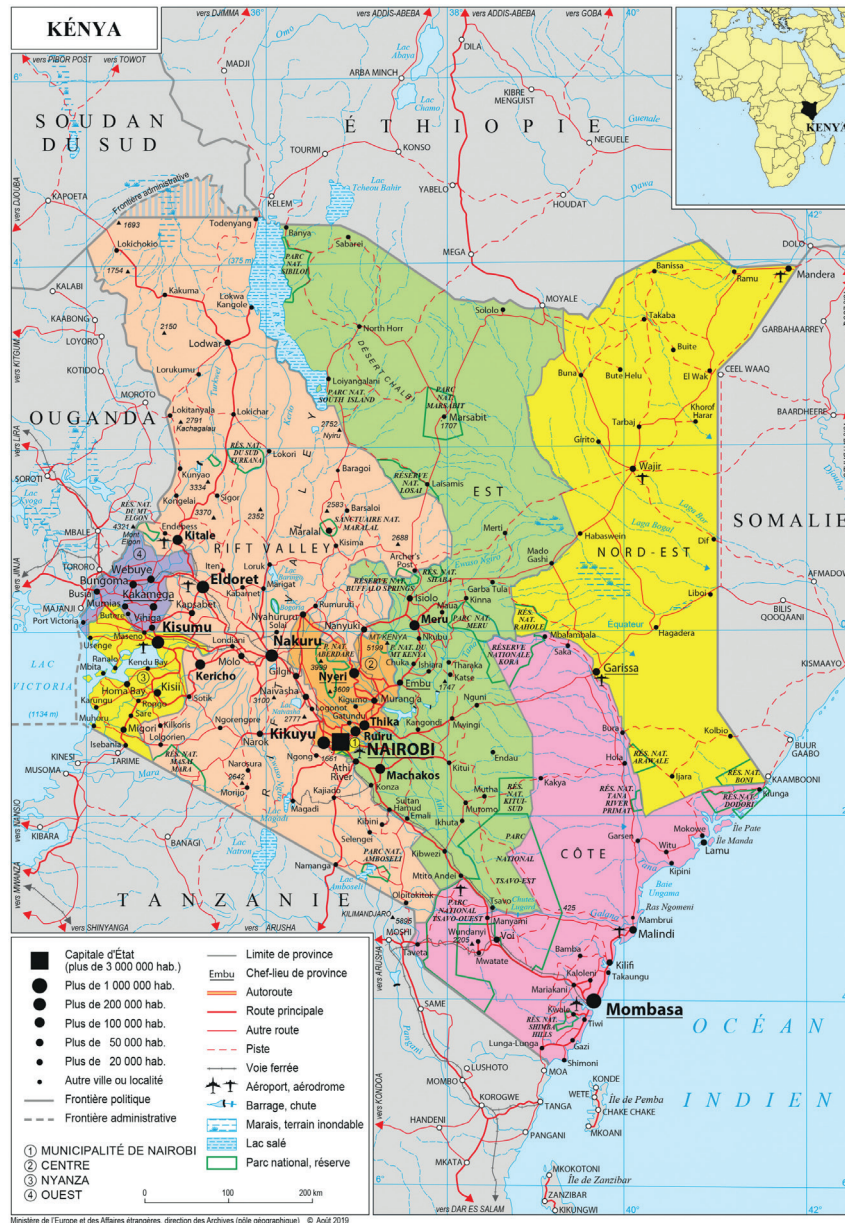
KÉNYA

vers DJIMMA 36° vers ADDIS-ABEBA 38° vers ADDIS-ABEBA vers GOBA 40°

vers PIBOR POST vers TOWOT

SOUDAN DU SUD

ÉTHIOPIE

KENYA

MADJI DILA ARBA MINCH KIBRE MENGUIST KONSO NEGUELE TOURMI YABELO HOUDAT KAPOETA KELEM MEGA MOYALE DOLO Mandera Ramu Banissa Takaba Buite El Wak Bute Helu Buna Khorof Harar Tarbaj Girito Wajir GARBAHAAREY CEEL WAAQ BAARDHEERE

Frontière administrative

Todenyang Banya Sabarei Lokichokio Kakuma Lokwa Kangole Lodwar PARC NAT. SIBILOI North Horr Sololo DÉSERT CHALBI Loiyangalani PARC NAT. SOUTH ISLAND PARC NAT. MARSABIT Marsabit Lorukumu Lokitanyala Lokichar Kachagalau Lokori RÉS. NAT. DU SUD TURKANA Baragoi Laisamis RÉSERVE NAT. LOSAI EST

KALABI KAABONG LOYORO KOTIDO MOROTO

OUGANDA

SOROTI Kunyao Sigor Endebess Kitale Mt Elgon RÉS. NAT. DU MT ELGON Maralal SANCTUAIRE NAT. MARALAL Barsaloi Kisima Archer's Post Merti Mado Gashi Habaswein NORD-EST Dif SOMALIE

RIFT VALLEY

TORORO Bungoma Webuye Eldoret Kakamega Mumias Busia Vihiga Kapsabet Kabarnet MAJANJI Port Victoria Kisumu Maseno Londiani Nakuru Rumuruti Nyahururu Nanyuki Isiolo Meru Garba Tula Kinna Mbalambala Saka Liboi Hagadera Garissa BILIS QOOQAANI AFMADOW KISMAAYO Équateur

RÉSERVE NAT. SHABA RÉSERVE NAT. BUFFALO SPRINGS MT KENYA P. NAT. DU MT KENYA PARC NAT. MERU RÉS. NAT. RAHOLE RÉSERVE NATIONALE KORA

LAC VICTORIA (1134 m) Ranalo Mbita Kendu Bay Homa Bay Kisii Rongo Sare Migori Muhoro Isebania Kericho Molo Gilgil Naivasha Sotik Kilkoris Lolgorien Ngorengore Narok Nyeri Chuka Ishiara Tharaka Embu Katse Murang'a Thika Kikuyu Ruiru NAIROBI Athi River Ngong Machakos Mwingi Nguni Kangondi Endau Bura Hola Kolbio Ijara

P. NAT. ABERDARE

KINESI MUSOMA TARIME Mara RÉS. NAT. MASAI MARA Narosura Morijo Magadi Kajiado Konza Sultan Hamud Emali Kitui Mutha Mutomo Ikutha PARC NAT. KITUI-SUD Kakya RÉS. NAT. ARAWALE RÉS. NAT. TANA RIVER PRIMATE RÉS. NAT. DODORI RÉS. NAT. BONI Kiunga BUUR GAABO KAAMBOONI

KIBARA BANAGI Lac Natron Selengei Kibini PARC NAT. AMBOSELI Lac Amboseli Namanga Kibwezi PARC NATIONAL TSAVO-EST Mtito Andei CÔTE Garsen Witu Mokowe Lamu Île Pate Île Manda Kipini Baie Ungama

TANZANIE

Oloitokitok KILIMANDJARO 5895 MOSHI PARC NATIONAL TSAVO-OUEST Tsavo Manyani Wundanyi Voi Mwatate Taveta Lac Jipe Galana Ras Ngomeni Mambrui Malindi Bamba Kilifi Takaungu Kaloleni Mariakani Mombasa Kwale Tiwi RÉS. NAT. SHIMBA HILLS Gazi Lunga-Lunga Shimoni MOA SAME LUSHOTO MOMBO KOROGWE TANGA WETE KONDE Île de Pemba CHAKE CHAKE MKOANI HANDENI PANGANI MKATA MKOKOTONI Île de Zanzibar ZANZIBAR KIKUNGWI

OCÉAN INDIEN

vers SHINYANGA vers ARUSHA vers MWANZA vers KONDOA vers DAR ES SALAAM vers JINJA vers LIRA vers KITGUM vers DJOUBA

■ Capitale d'État (plus de 3 000 000 hab.)
● Plus de 1 000 000 hab.
● Plus de 200 000 hab.
● Plus de 100 000 hab.
● Plus de 50 000 hab.
● Plus de 20 000 hab.
• Autre ville ou localité
Frontière politique
Frontière administrative

Limite de province
Embu Chef-lieu de province
Autoroute
Route principale
Autre route
Piste
Voie ferrée
Aéroport, aérodrome
Barrage, chute
Marais, terrain inondable
Lac salé
Parc national, réserve

① MUNICIPALITÉ DE NAIROBI
② CENTRE
③ NYANZA
④ OUEST

0 100 200 km

Ministère de l'Europe et des Affaires étrangères, direction des Archives (pôle géographique) © Août 2019